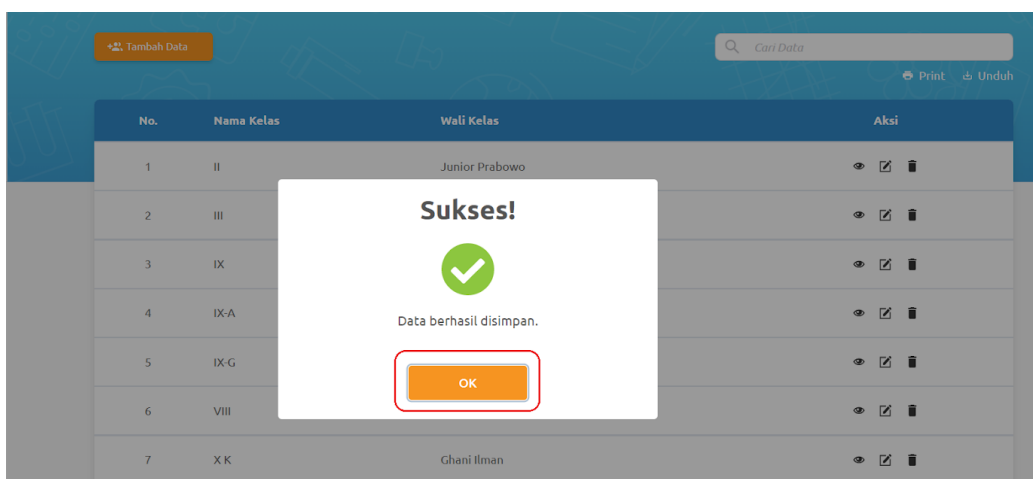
Tambah Data

Cari Data

Print Unduh

| No. | Nama Kelas | Wali Kelas | Aksi |
|---|---|---|---|
| 1 | II | Junior Prabowo | |
| 2 | III | | |
| 3 | IX | | |
| 4 | IX-A | | |
| 5 | IX-G | | |
| 6 | VIII | | |
| 7 | X K | Ghani Ilman | |

Sukses!

Data berhasil disimpan.

OK